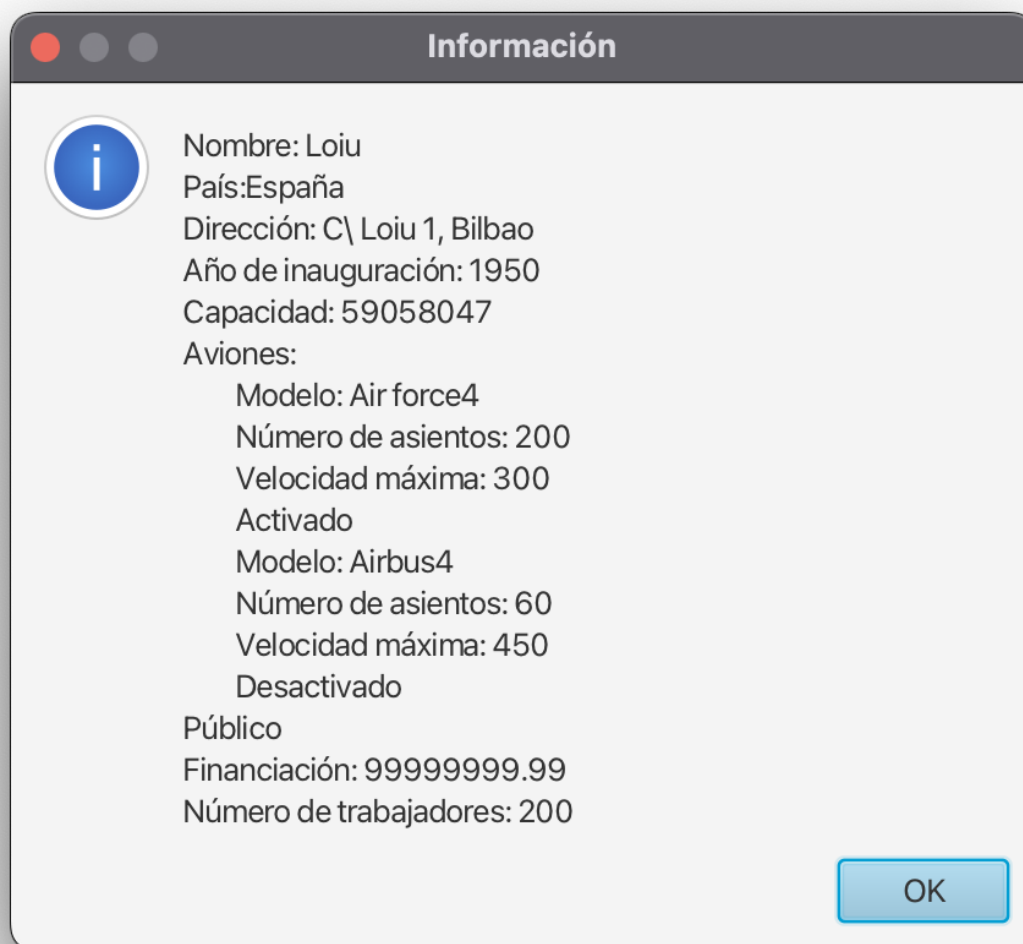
Información

i

Nombre: Loiu
País:España
Dirección: C\ Loiu 1, Bilbao
Año de inauguración: 1950
Capacidad: 59058047
Aviones:
Modelo: Air force4
Número de asientos: 200
Velocidad máxima: 300
Activado
Modelo: Airbus4
Número de asientos: 60
Velocidad máxima: 450
Desactivado
Público
Financiación: 99999999.99
Número de trabajadores: 200

OK